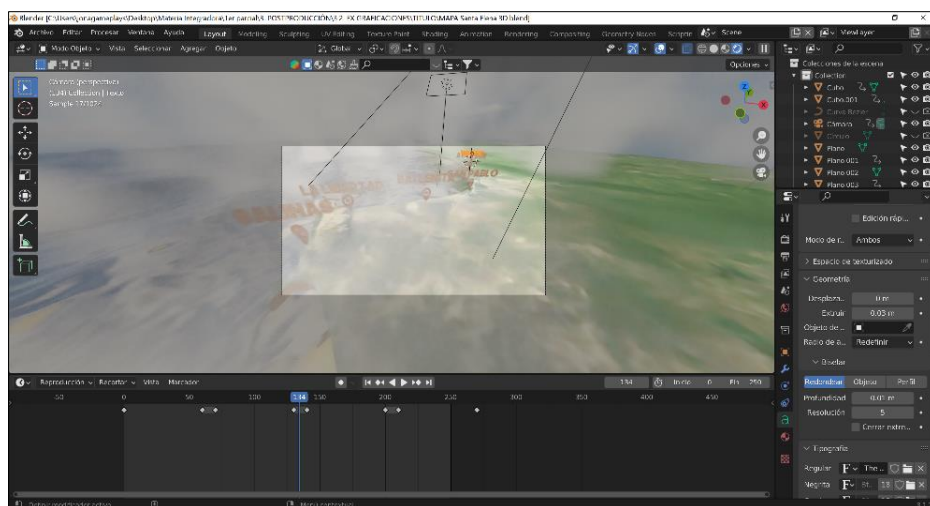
Blender [C:\Users\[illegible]\Desktop\Materia integradora\1er parcial\5. POSTPRODUCCIÓN\2. 3K GRAFICACIONES\TITULO\MAPA Santa Elena 3D.blend]

Archivo Editar Procesar Ventana Ayuda Layout Modeling Sculpting UV Editing Texture Paint Shading Animation Rendering Compositing Geometry Nodes Scripting Scene View Layer

Modo Objeto Vista Seleccionar Agregar Objeto Global Opciones

Cámara (perspectiva)
(134) Collection | Texto
Sample 17/1024

Colecciones de la escena
Collection
Cubo
Cubo.001
Curva Bezier
Cámara
Círculo
Plano
Plano.001
Plano.002
Plano.003

Edición ráp...
Modo de r... Ambos
> Espacio de texturizado
Geometría
Desplaza... 0 m
Extruir 0.03 m
Objeto de ...
Radio de a... Redefinir
Biselar
Redondear Objeto Perfil
Profundidad 0.01 m
Resolución 5
Cerrar extre...
Tipografía
Regular The...
Negrita Bl...

Reproducción Recortar Vista Marcador 134 Inicio 0 Fin 250
50 0 50 100 134 150 200 250 300 350 400 450

Definir rendimiento activo Menú contextual